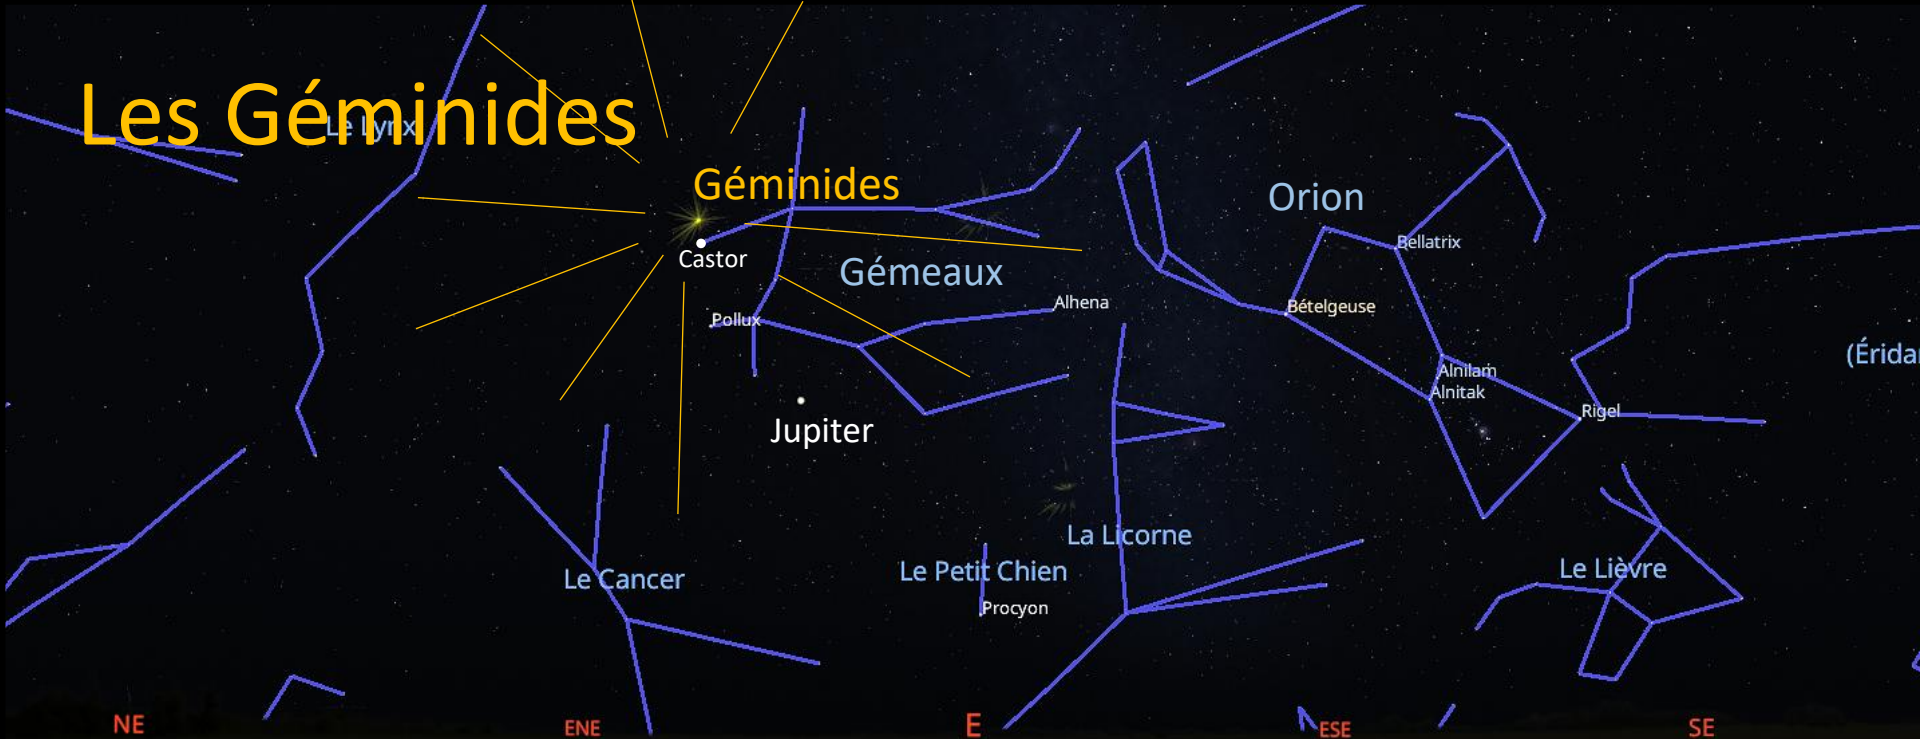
Les Géminides

Le Lynx

Géminides

Castor

Gémeaux

Orion

Bellatrix

Alhena

Bételgeuse

Pollux

(Érida

Alnilam

Alnitak

Rigel

Jupiter

La Licorne

Le Cancer

Le Petit Chien

Procyon

Le Lièvre

NE

ENE

E

ESE

SE